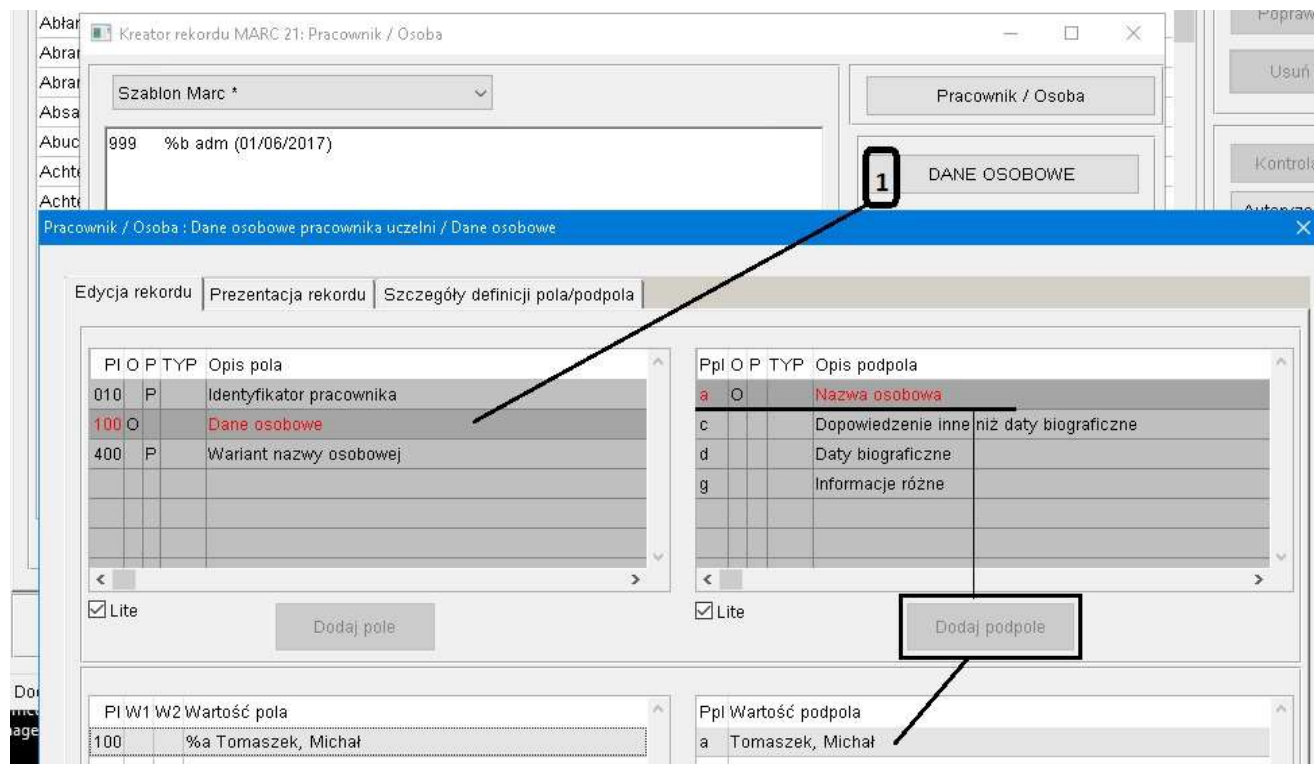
Abłar
Abrar
Abrar
Absa
Abuc
Acht
Acht

Kreator rekordu MARC 21: Pracownik / Osoba

Szablon Marc *

999 %b adm (01/06/2017)

Pracownik / Osoba

1

DANE OSOBOWE

Popraw
Usuń
Kontrola
Autoryz

Pracownik / Osoba : Dane osobowe pracownika uczelni / Dane osobowe

Edycja rekordu | Prezentacja rekordu | Szczegóły definicji pola/podpola

| Pl | O | P | TYP | Opis pola |
|---|---|---|---|---|
| 010 | | P | | Identyfikator pracownika |
| 100 | O | | | Dane osobowe |
| 400 | | P | | Wariant nazwy osobowej |

| Ppl | O | P | TYP | Opis podpola |
|---|---|---|---|---|
| a | O | | | Nazwa osobowa |
| c | | | | Dopowiedzenie inne niż daty biograficzne |
| d | | | | Daty biograficzne |
| g | | | | Informacje różne |

Lite
Dodaj pole
Lite
Dodaj podpole

| Pl | W1 | W2 | Wartość pola |
|---|---|---|---|
| 100 | | | %a Tomaszek, Michał |

| Ppl | Wartość podpola |
|---|---|
| a | Tomaszek, Michał |

Do
me
age